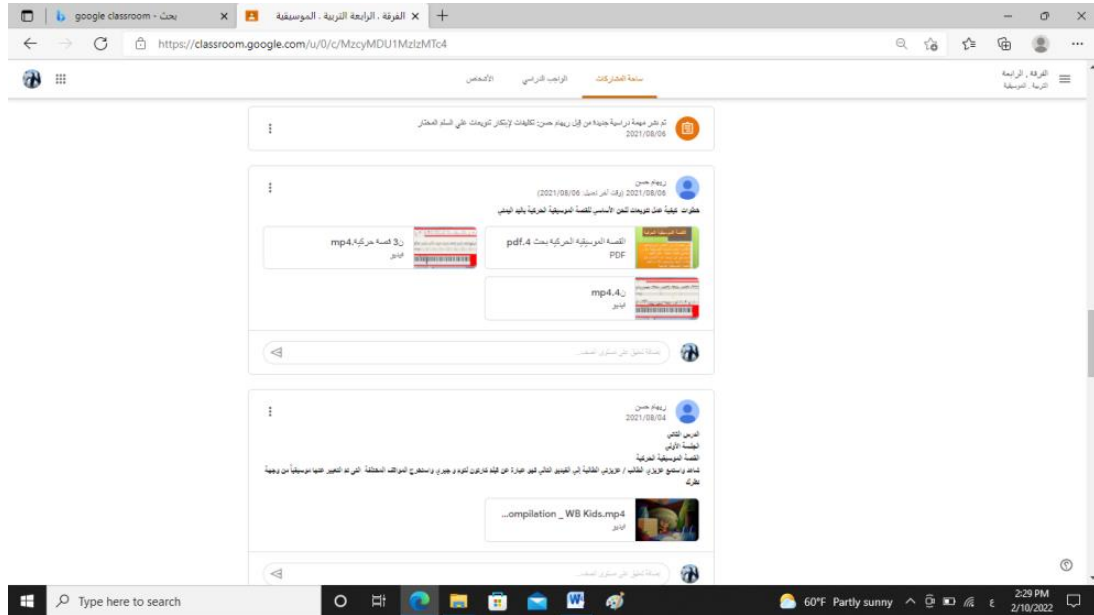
google classroom - بحث

الفرقة . الرابعة التربية . الموسيقية

https://classroom.google.com/u/0/c/MzcyMDU1MzIzMTc4

الفرقة . الرابعة
التربية . الموسيقية

ساحة المشاركات الواجب الدراسي الأشخاص

تم نشر مهمة دراسية جديدة من قبل ريهام حسن: تكليفات لإبتكار تنويعات على السلم المختار
2021/08/06

ريهام حسن
2021/08/06 (وقت آخر تعديل: 2021/08/06)
خطوات كيفية عمل تنويعات للحن الأساسي للقصة الموسيقية الحركية بالبيد اليمنى

القصة الموسيقية الحركية بحث 4.pdf
PDF

3 قصة حركية.mp4
فيديو

4.mp4
فيديو

إضافة تعليق على مستوى الصف...

ريهام حسن
2021/08/04
الدرس الثاني
الجلسة الأولى
القصة الموسيقية الحركية
شاهد واستمع عزيزي الطالب / عزيزتي الطالبة إلى الفيديو التالي فهو عبارة عن فيلم كارتون لتوم و جيري واستخرج المواقف المختلفة التي تم التعبير عنها موسيقياً من وجهة نظرك

...ompilation _ WB Kids.mp4
فيديو

إضافة تعليق على مستوى الصف...

Type here to search

60°F Partly sunny

2:29 PM
2/10/2022